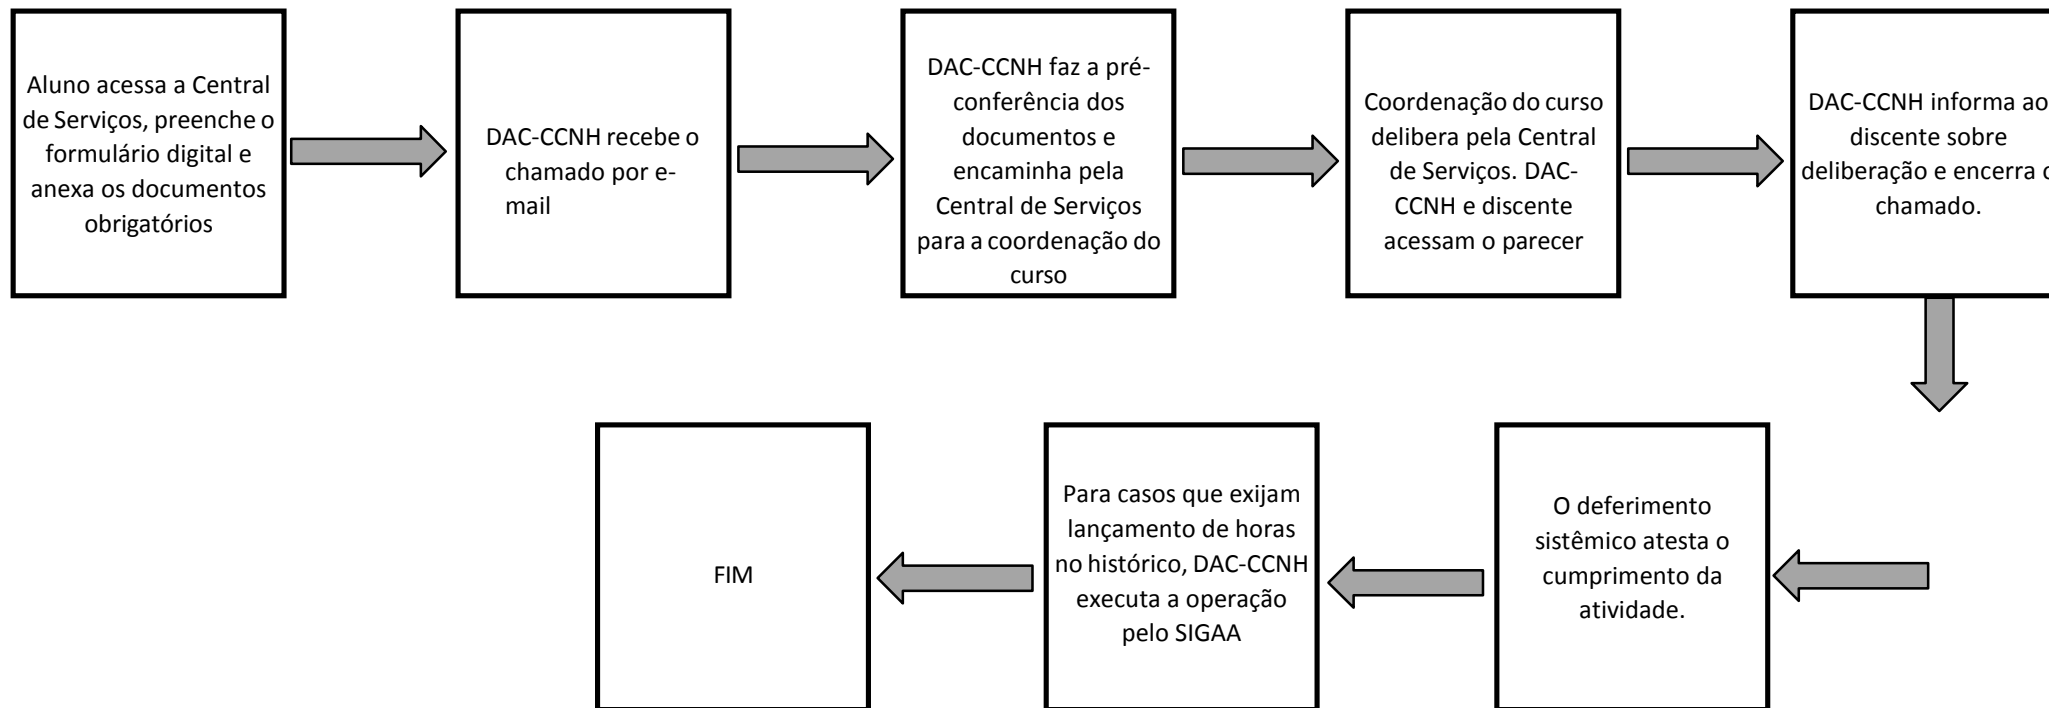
Aluno acessa a Central de Serviços, preenche o formulário digital e anexa os documentos obrigatórios

DAC-CCNH recebe o chamado por e-mail

DAC-CCNH faz a pré-conferência dos documentos e encaminha pela Central de Serviços para a coordenação do curso

Coordenação do curso delibera pela Central de Serviços. DAC-CCNH e discente acessam o parecer

DAC-CCNH informa ao discente sobre deliberação e encerra o chamado.

O deferimento sistêmico atesta o cumprimento da atividade.

Para casos que exijam lançamento de horas no histórico, DAC-CCNH executa a operação pelo SIGAA

FIM